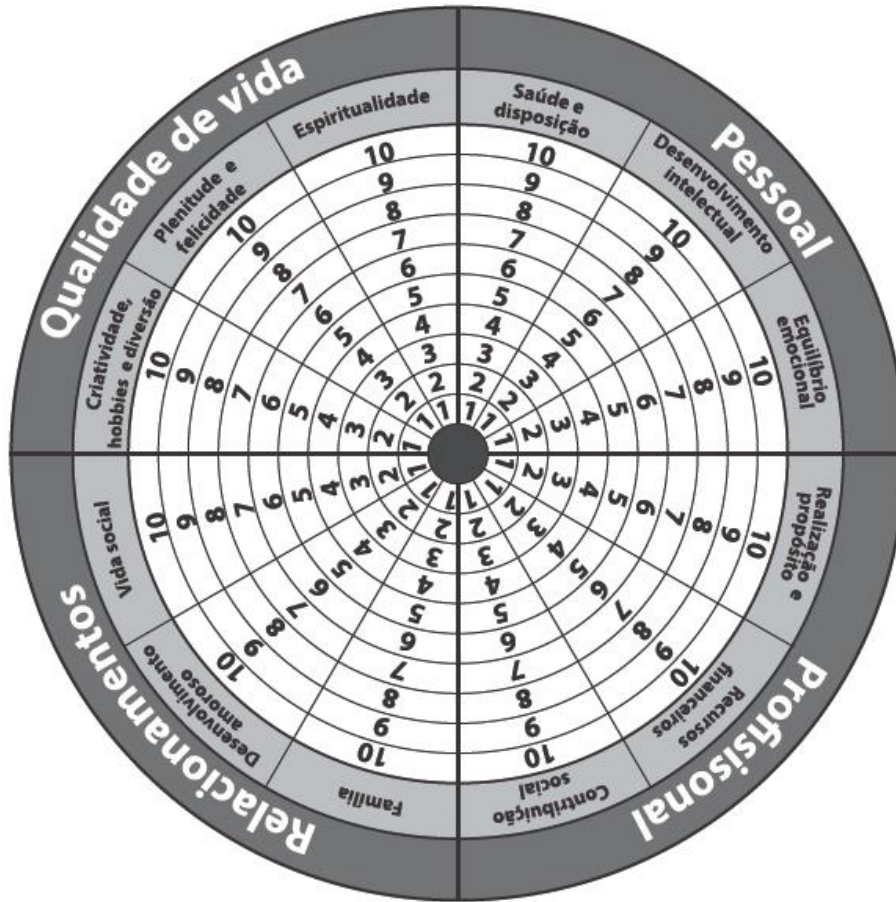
Qualidade de vida

Espiritualidade
10 9 8 7 6 5 4 3 2 1

Plenitude e felicidade
10 9 8 7 6 5 4 3 2 1

Criatividade, hobbies e diversão
10 9 8 7 6 5 4 3 2 1

Pessoal

Saúde e disposição
10 9 8 7 6 5 4 3 2 1

Desenvolvimento intelectual
10 9 8 7 6 5 4 3 2 1

Equilíbrio emocional
10 9 8 7 6 5 4 3 2 1

Profissional

Realização e propósito
10 9 8 7 6 5 4 3 2 1

Recursos financeiros
10 9 8 7 6 5 4 3 2 1

Contribuição social
10 9 8 7 6 5 4 3 2 1

Relacionamentos

Família
10 9 8 7 6 5 4 3 2 1

Desenvolvimento amoroso
10 9 8 7 6 5 4 3 2 1

Vida social
10 9 8 7 6 5 4 3 2 1